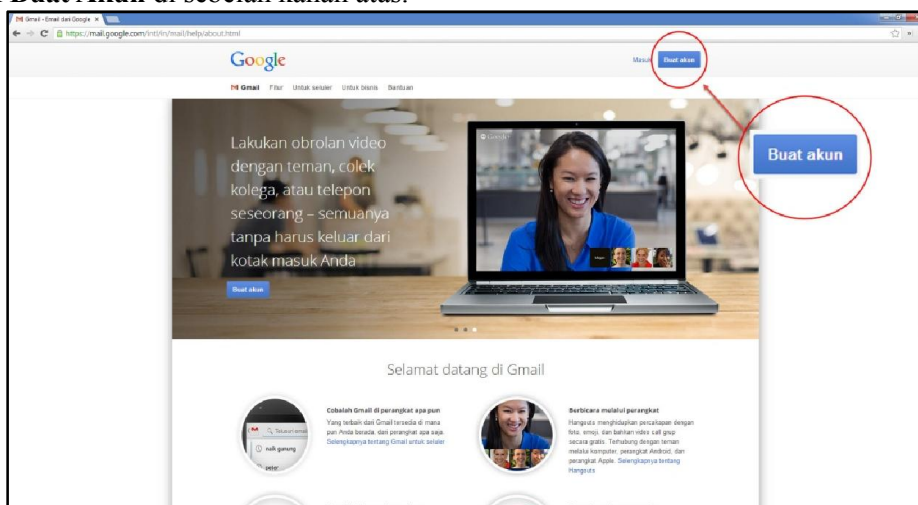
Buat Akun di sebelah kanan atas.

Gmail - Email dari Google ×

https://mail.google.com/intl/in/mail/help/about.html

Google

Masuk Buat akun

Gmail Fitur Untuk seluler Untuk bisnis Bantuan

Lakukan obrolan video dengan teman, colek kolega, atau telepon seseorang – semuanya tanpa harus keluar dari kotak masuk Anda

Buat akun

Buat akun

Selamat datang di Gmail

Cobalah Gmail di perangkat apa pun

Yang terbaik dari Gmail tersedia di mana pun Anda berada, dari perangkat apa saja. Selengkapnya tentang Gmail untuk seluler

Berbicara melalui perangkat

Hangouts menghidupkan percakapan dengan foto, emoji, dan bahkan video call grup secara gratis. Terhubung dengan teman melalui komputer, perangkat Android, dan perangkat Apple. Selengkapnya tentang Hangouts